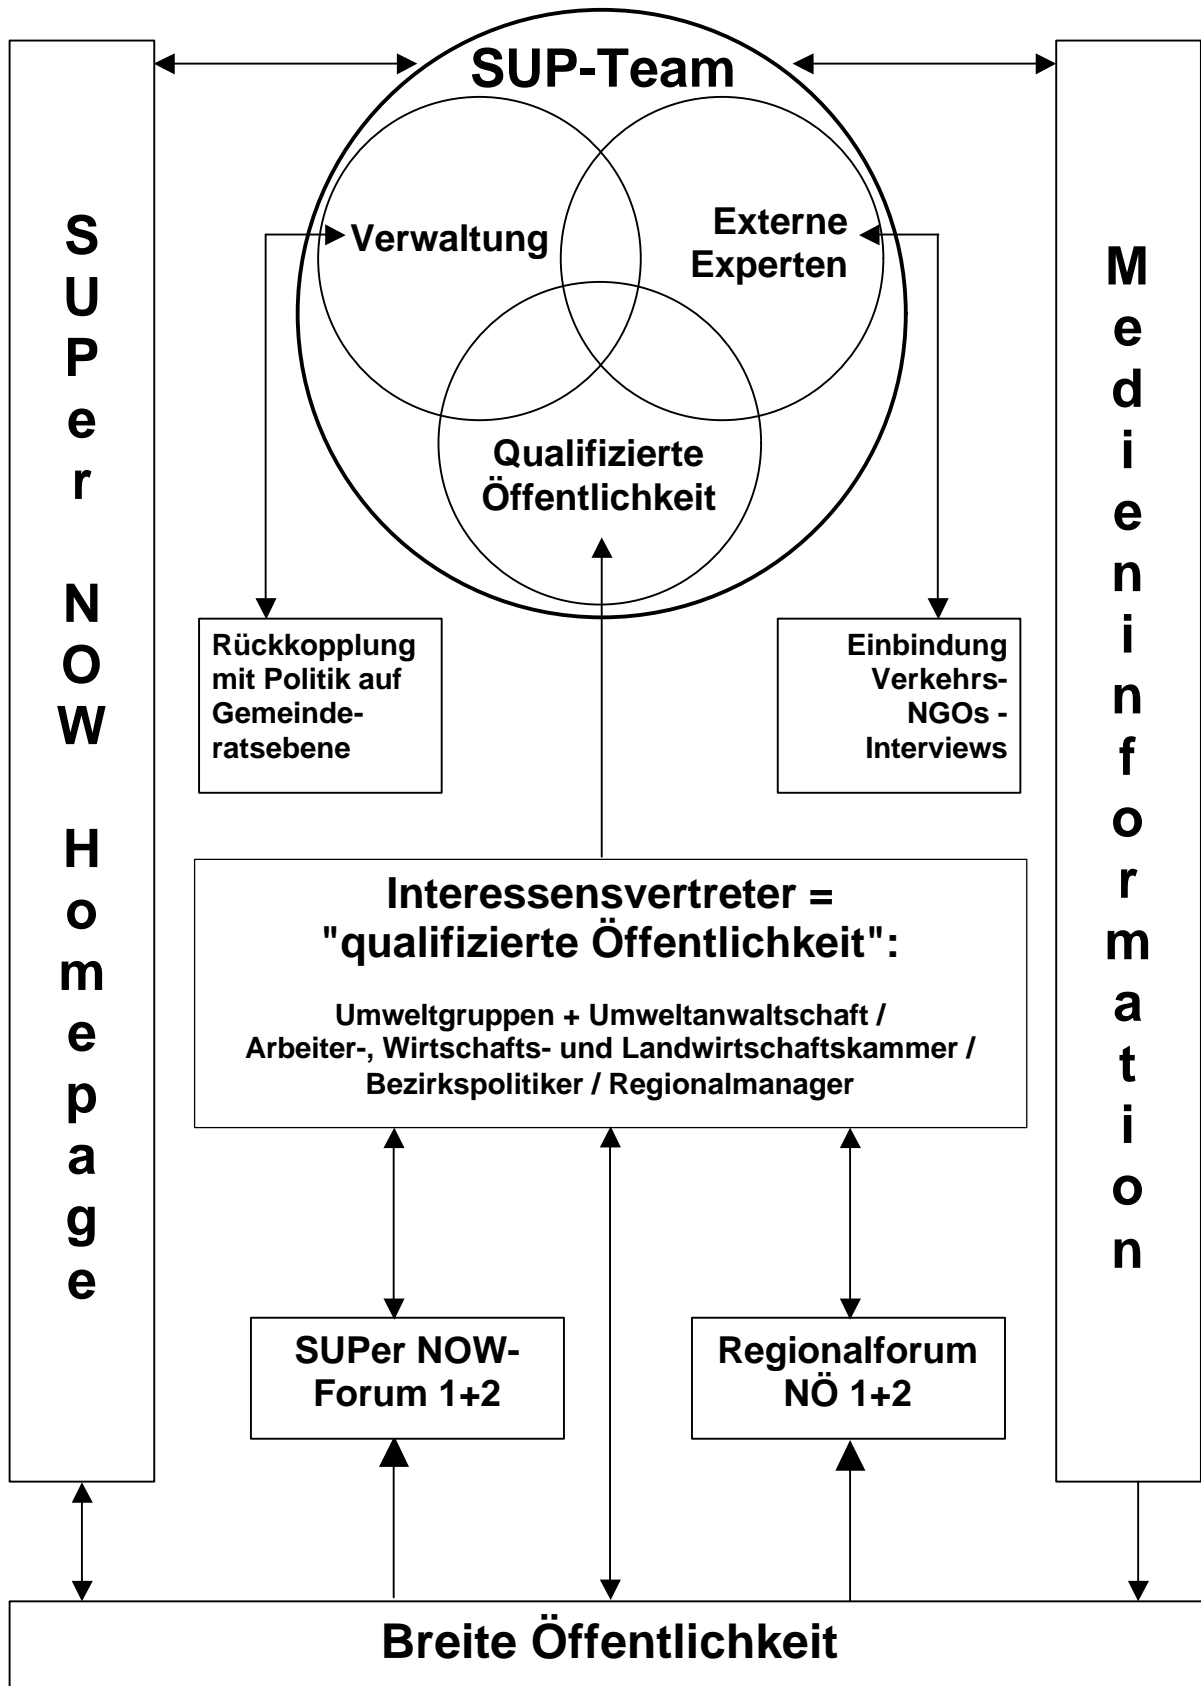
SUPer NOW Homepage

SUP-Team

Verwaltung

Externe Experten

Qualifizierte Öffentlichkeit

Medieninformation

Rückkopplung mit Politik auf Gemeinderatsebene

Einbindung Verkehrs-NGOs - Interviews

Interessensvertreter = "qualifizierte Öffentlichkeit":

Umweltgruppen + Umweltanwaltschaft / Arbeiter-, Wirtschafts- und Landwirtschaftskammer / Bezirkspolitiker / Regionalmanager

SUPer NOW-Forum 1+2

Regionalforum NÖ 1+2

Breite Öffentlichkeit